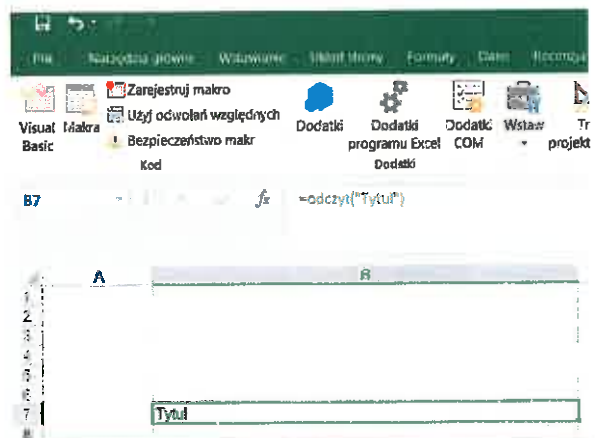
Plik Narzędzia główne Wstawianie Układ strony Formuły Dane Recenzja

Visual Basic Makra Zarejestruj makro Użyj odwołań względnych Bezpieczeństwo makr Kod

Dodatki Dodatki programu Excel Dodatki COM Dodatki

Wstaw Tr projekt

B7 $f_x$ =odczyt("Tytul")

A B
1
2
3
4
5
6
7 Tytul
8